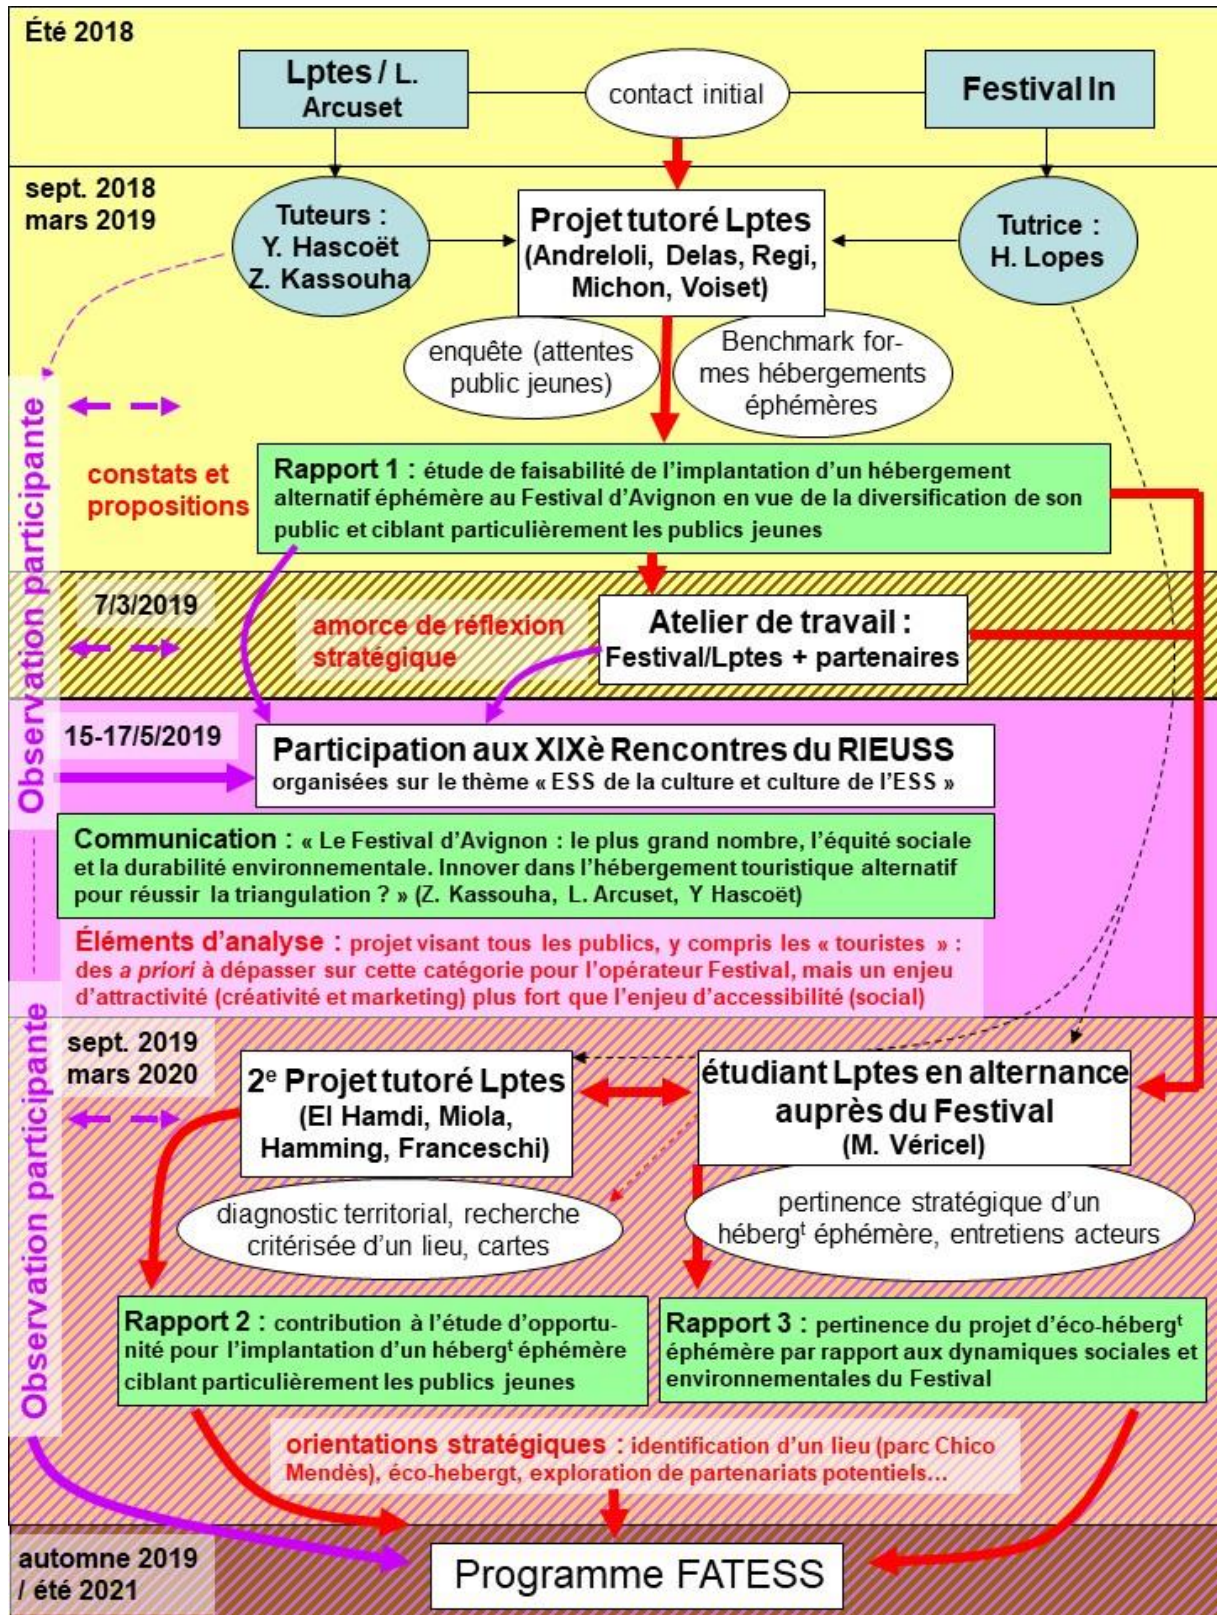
Été 2018

Lptes / L. Arcuset

contact initial

Festival In

sept. 2018 mars 2019

Tuteurs : Y. Hascoët Z. Kassouha

Projet tutoré Lptes (Andreloli, Delas, Regi, Michon, Voiset)

Tutrice : H. Lopes

enquête (attentes public jeunes)

Benchmark formes hébergements éphémères

Observation participante

constats et propositions

Rapport 1 : étude de faisabilité de l'implantation d'un hébergement alternatif éphémère au Festival d'Avignon en vue de la diversification de son public et ciblant particulièrement les publics jeunes

7/3/2019

amorce de réflexion stratégique

Atelier de travail : Festival/Lptes + partenaires

15-17/5/2019

Participation aux XIXè Rencontres du RIEUSS organisées sur le thème « ESS de la culture et culture de l'ESS »

Communication : « Le Festival d'Avignon : le plus grand nombre, l'équité sociale et la durabilité environnementale. Innover dans l'hébergement touristique alternatif pour réussir la triangulation ? » (Z. Kassouha, L. Arcuset, Y Hascoët)

Éléments d'analyse : projet visant tous les publics, y compris les « touristes » : des *a priori* à dépasser sur cette catégorie pour l'opérateur Festival, mais un enjeu d'attractivité (créativité et marketing) plus fort que l'enjeu d'accessibilité (social)

Observation participante

sept. 2019 mars 2020

2$^e$ Projet tutoré Lptes (El Hamdi, Miola, Hamming, Franceschi)

étudiant Lptes en alternance auprès du Festival (M. Véricel)

diagnostic territorial, recherche critérisée d'un lieu, cartes

pertinence stratégique d'un héberg$^t$ éphémère, entretiens acteurs

Rapport 2 : contribution à l'étude d'opportunité pour l'implantation d'un héberg$^t$ éphémère ciblant particulièrement les publics jeunes

Rapport 3 : pertinence du projet d'éco-héberg$^t$ éphémère par rapport aux dynamiques sociales et environnementales du Festival

orientations stratégiques : identification d'un lieu (parc Chico Mendès), éco-hebergt, exploration de partenariats potentiels…

automne 2019 / été 2021

Programme FATESS